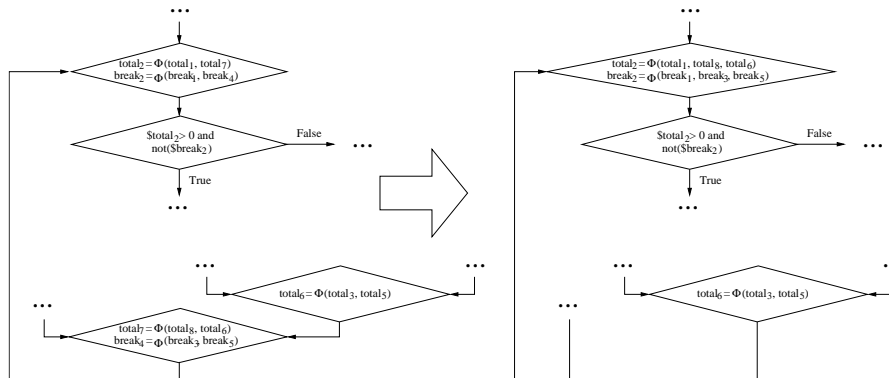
...

$total_2 = \Phi(total_1, total_7)$
$break_2 = \Phi(break_1, break_4)$

$\$total_2 > 0$ and not($\$break_2$)

False

...

True

...

...

$total_6 = \Phi(total_3, total_5)$

...

...

$total_7 = \Phi(total_8, total_6)$
$break_4 = \Phi(break_3, break_5)$

...

$total_2 = \Phi(total_1, total_8, total_6)$
$break_2 = \Phi(break_1, break_3, break_5)$

$\$total_2 > 0$ and not($\$break_2$)

False

...

True

...

...

$total_6 = \Phi(total_3, total_5)$

...

...